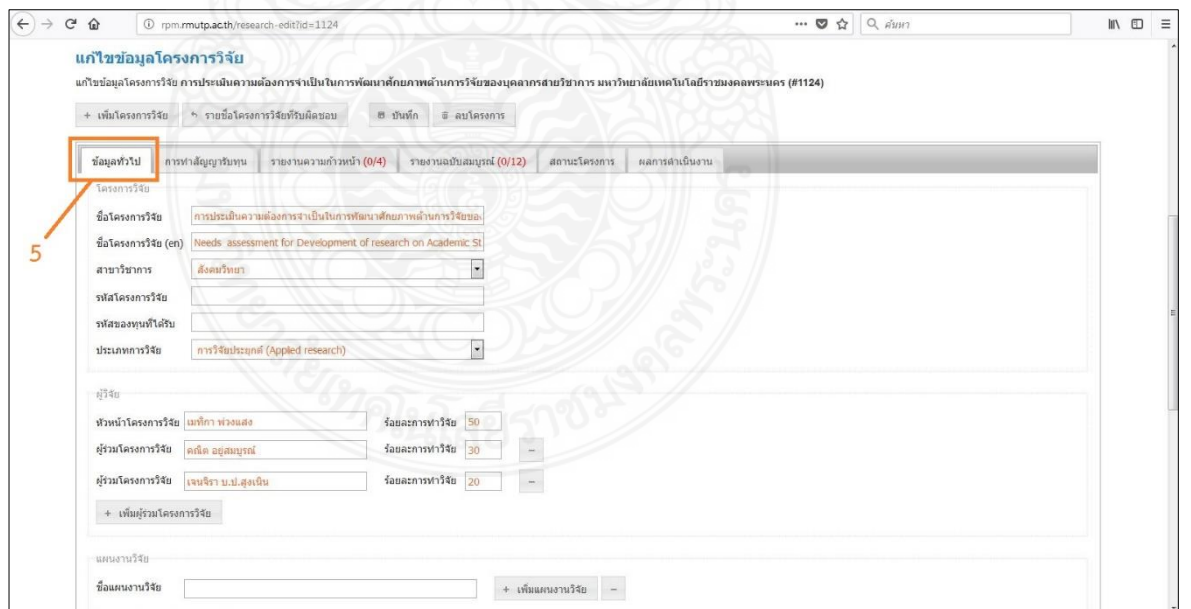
rpm.rmutp.ac.th/research-edit?id=1124

ค้นหา

แก้ไขข้อมูลโครงการวิจัย

แก้ไขข้อมูลโครงการวิจัย การประเมินความต้องการจำเป็นในการพัฒนาศักยภาพด้านการวิจัยของบุคลากรสายวิชาการ มหาวิทยาลัยเทคโนโลยีราชมงคลพระนคร (#1124)

+ เพิ่มโครงการวิจัย | รายชื่อโครงการวิจัยที่รับผิดชอบ | บันทึก | ลบโครงการ

ข้อมูลทั่วไป | การทำสัญญารับทุน | รายงานความก้าวหน้า (0/4) | รายงานฉบับสมบูรณ์ (0/12) | สถานะโครงการ | ผลการดำเนินงาน

5

โครงการวิจัย

ชื่อโครงการวิจัย: การประเมินความต้องการจำเป็นในการพัฒนาศักยภาพด้านการวิจัยขอ

ชื่อโครงการวิจัย (en): Needs assessment for Development of research on Academic St

สาขาวิชาการ: สังคมวิทยา

รหัสโครงการวิจัย

รหัสของทุนที่ได้รับ

ประเภทการวิจัย: การวิจัยประยุกต์ (Applied research)

ผู้วิจัย

หัวหน้าโครงการวิจัย: เมทิกา พ่วงแสง | ร้อยละการทำวิจัย: 50

ผู้ร่วมโครงการวิจัย: คณิต อยู่สมบูรณ์ | ร้อยละการทำวิจัย: 30

ผู้ร่วมโครงการวิจัย: เจนจิรา บ.ป.สูงเนิน | ร้อยละการทำวิจัย: 20

+ เพิ่มผู้ร่วมโครงการวิจัย

แผนงานวิจัย

ชื่อแผนงานวิจัย | + เพิ่มแผนงานวิจัย